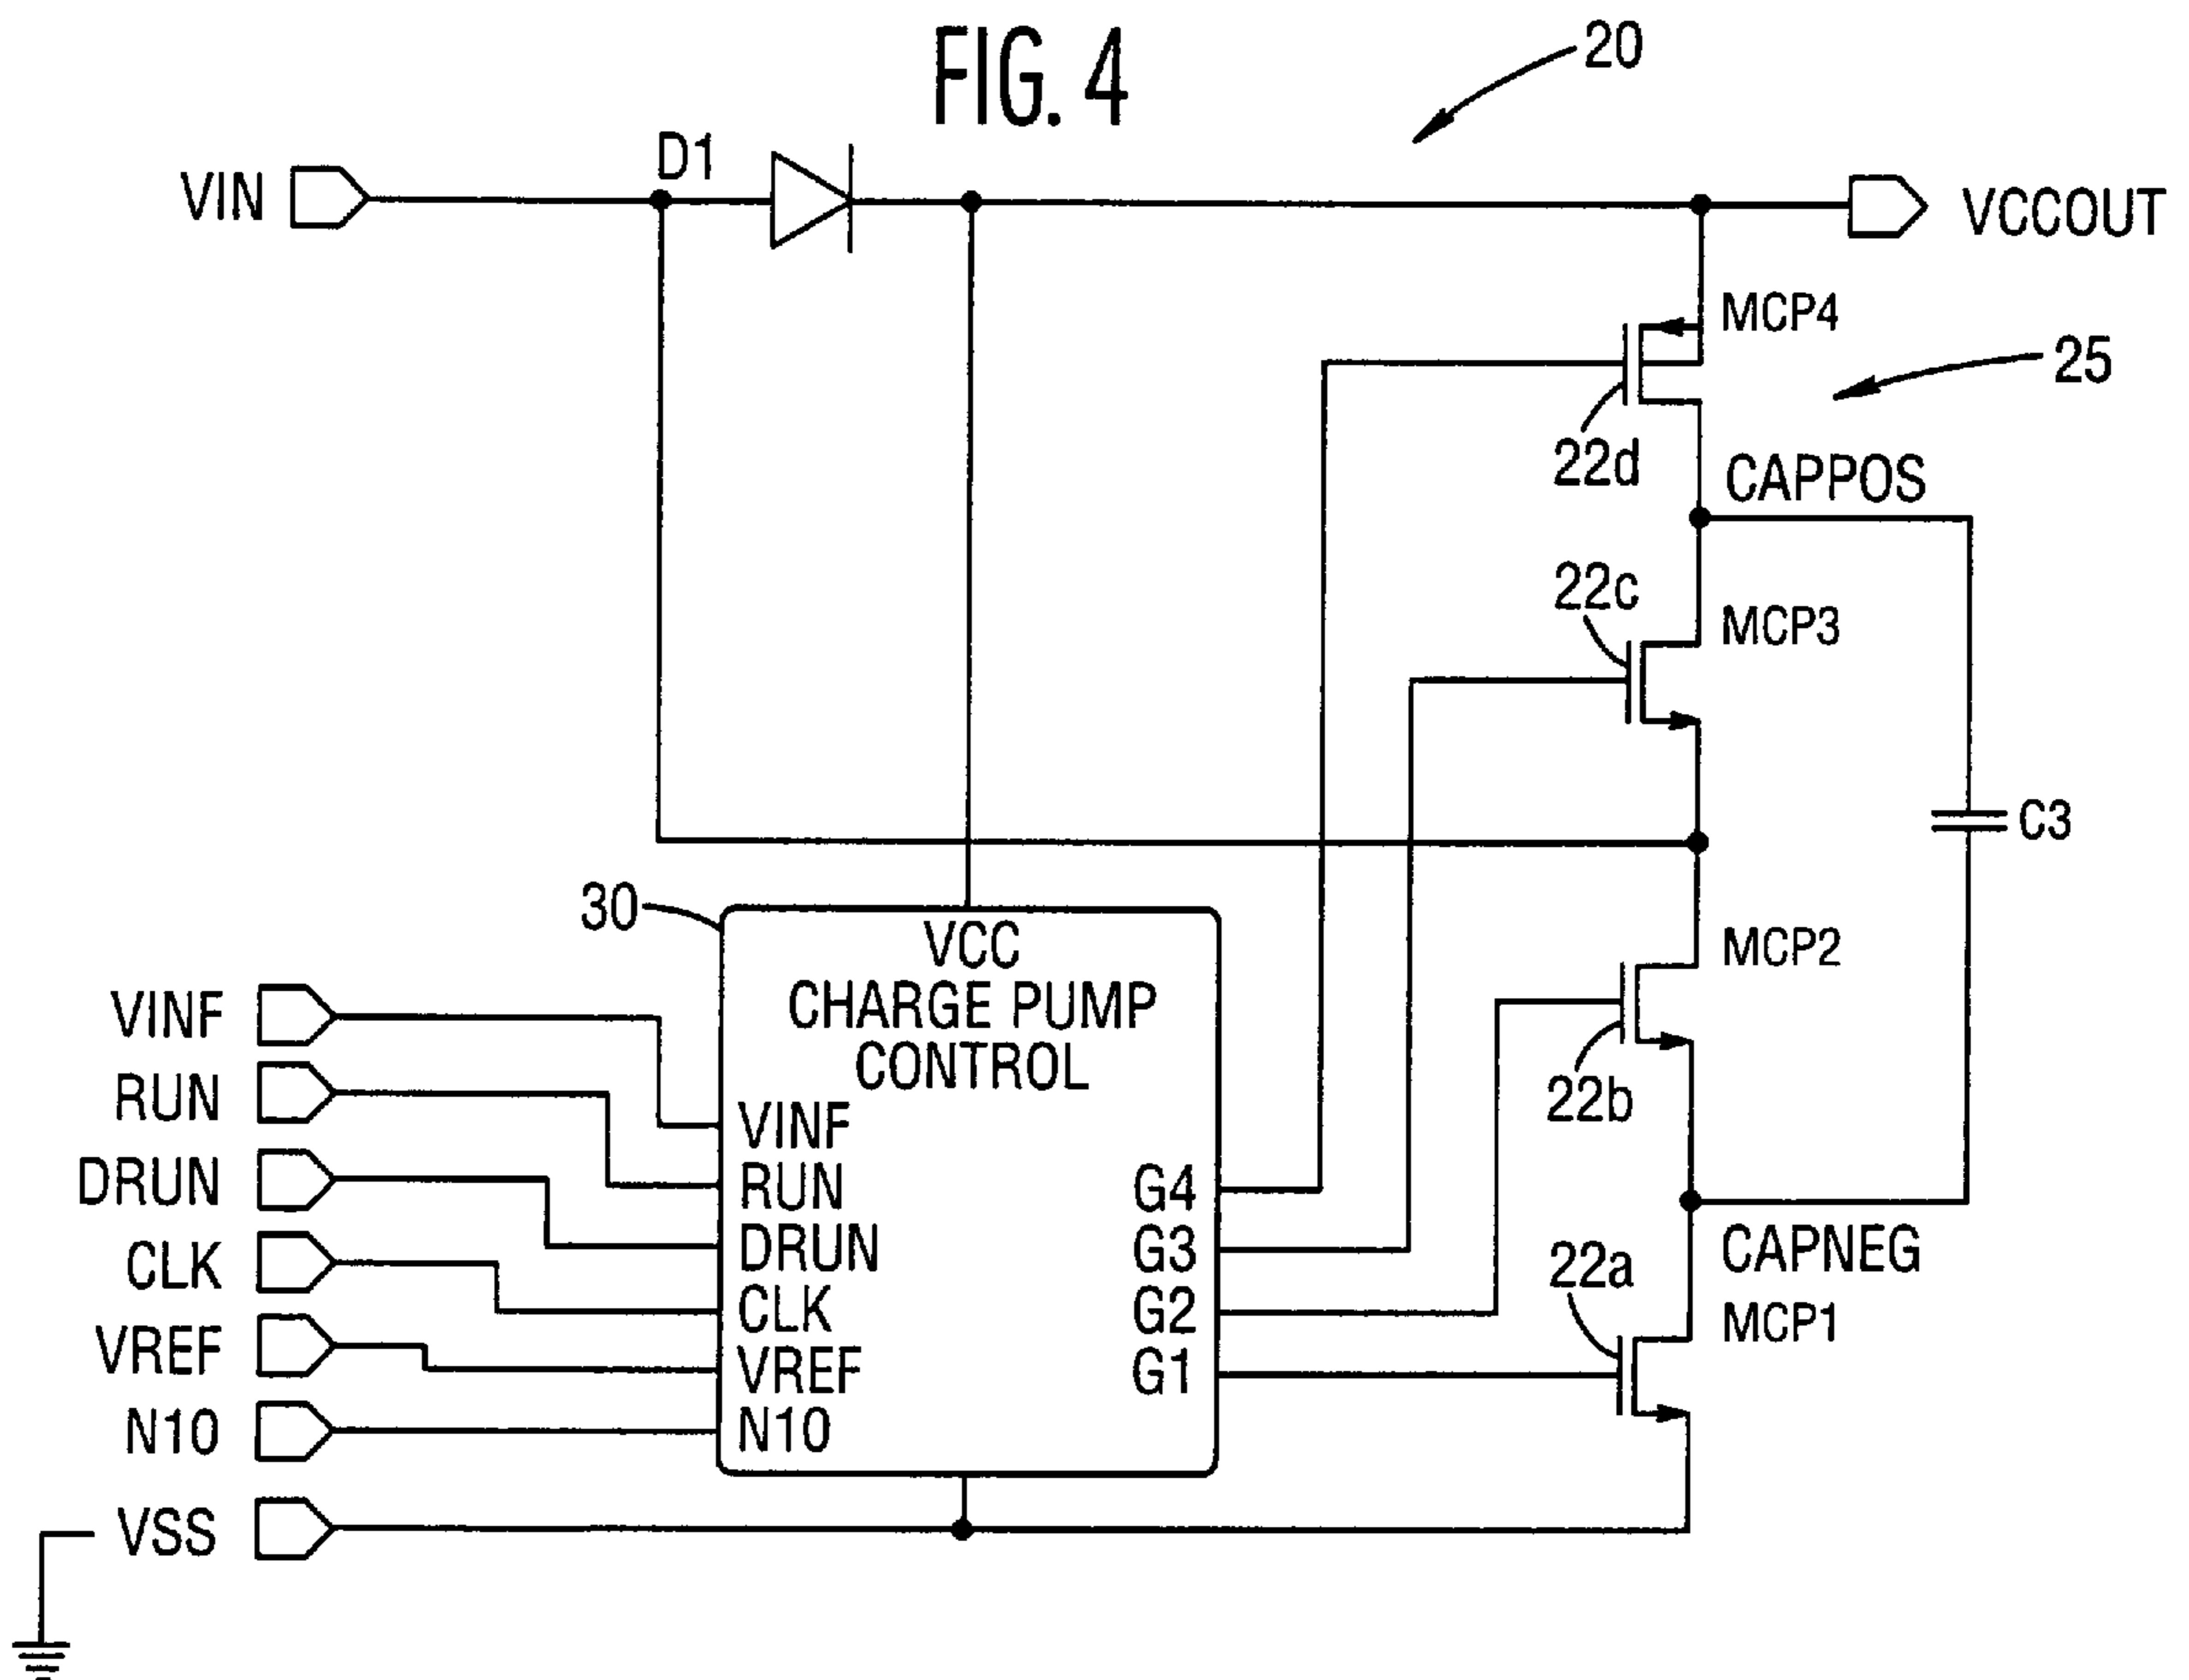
FIG. 4

20

VIN

D1

VCCOUT

MCP4

25

22d

CAPPOS

22c

MCP3

C3

30

VCC
CHARGE PUMP
CONTROL

MCP2

VINF

RUN

22b

DRUN

CLK

VREF

N10

VINF
RUN
DRUN
CLK
VREF
N10

G4
G3
G2
G1

CAPNEG

22a

MCP1

VSS